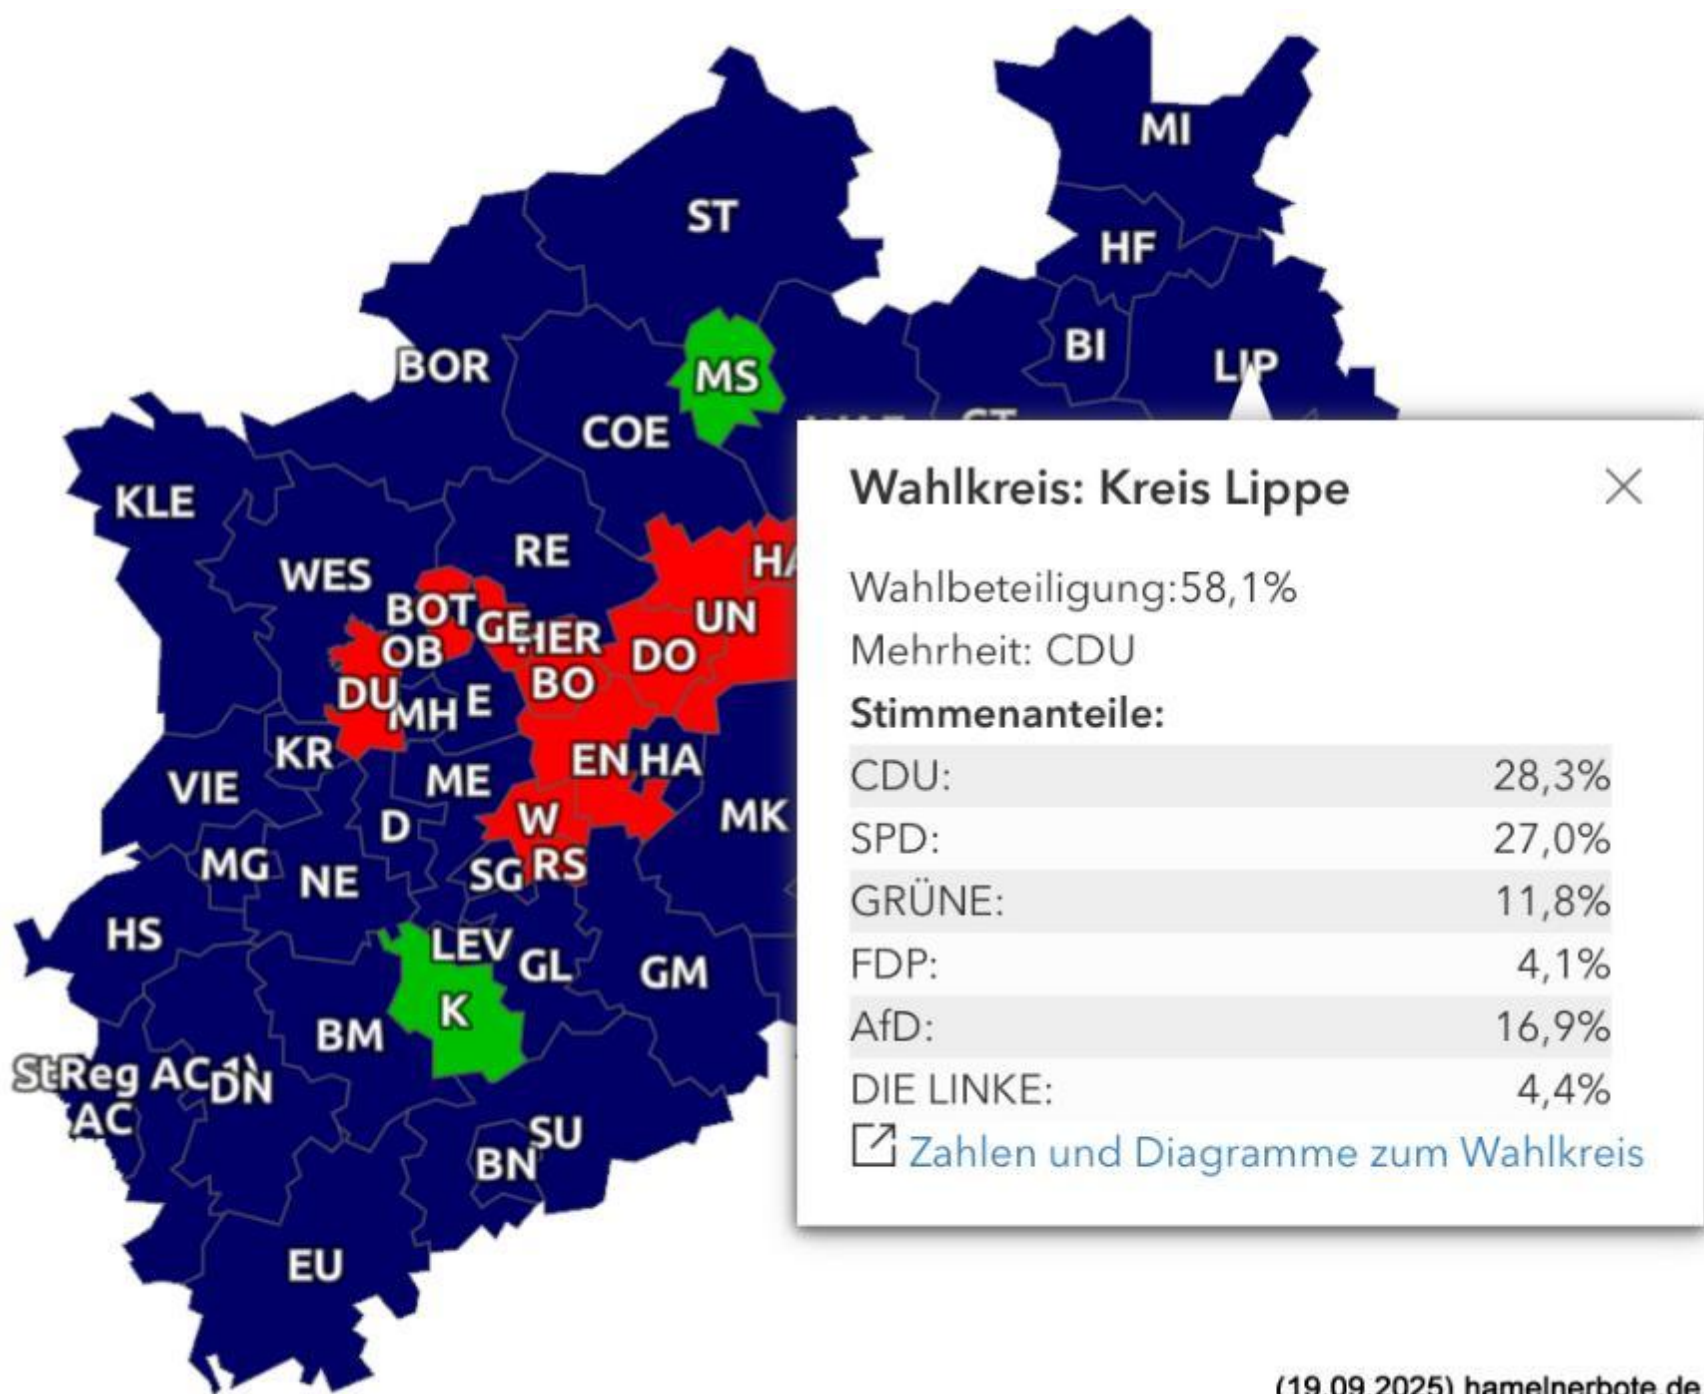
MI
ST
HF
BI
LIP
BOR
MS
COE
KLE
RE
HA
WES
BOT
GE
HER
UN
OB
DO
BO
DU
MH
E
KR
EN
HA
VIE
ME
MK
D
W
MG
NE
SG
RS
HS
LEV
GL
GM
K
BM
StReg AC
AC
DN
SU
BN
EU

Wahlkreis: Kreis Lippe

Wahlbeteiligung:58,1%
Mehrheit: CDU
Stimmenanteile:

| | |
|---|---|
| CDU: | 28,3% |
| SPD: | 27,0% |
| GRÜNE: | 11,8% |
| FDP: | 4,1% |
| AfD: | 16,9% |
| DIE LINKE: | 4,4% |

Zahlen und Diagramme zum Wahlkreis

(19.09.2025) hamelnerbote.de